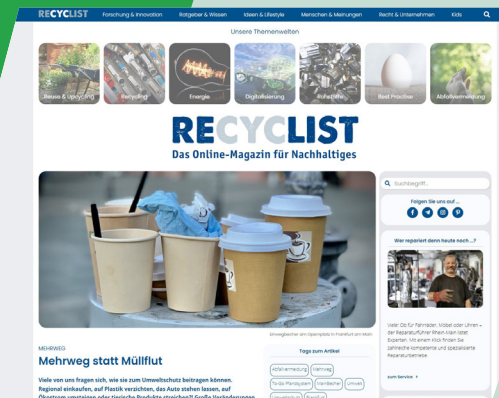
RECYCLIST Forschung & Innovation Ratgeber & Wissen Ideen & Lifestyle Menschen & Meinungen Recht & Unternehmen Kids

Unsere Themenwelten

Reuse & Upcycling Recycling Energie Digitalisierung Rohstoffe Best Practice Abfallvermeidung

RECYCLIST
Das Online-Magazin für Nachhaltiges

Einwegbecher am Opernplatz in Frankfurt am Main

Suchbegriff...

Folgen Sie uns auf ...

Wer repariert denn heute noch ...?

Viele: Ob für Fahrräder, Möbel oder Uhren – der Reparaturführer Rhein-Main listet Experten. Mit einem Klick finden Sie zahlreiche kompetente und spezialisierte Reparaturbetriebe.

zum Service >

MEHRWEG
Mehrweg statt Müllflut

Viele von uns fragen sich, wie sie zum Umweltschutz beitragen können. Regional einkaufen, auf Plastik verzichten, das Auto stehen lassen, auf Ökostrom umsteigen oder tierische Produkte streichen? Große Veränderungen

Tags zum Artikel

Abfallvermeidung Mehrweg Für die Mehrfachnutzung Mehrbecher Umwelt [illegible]